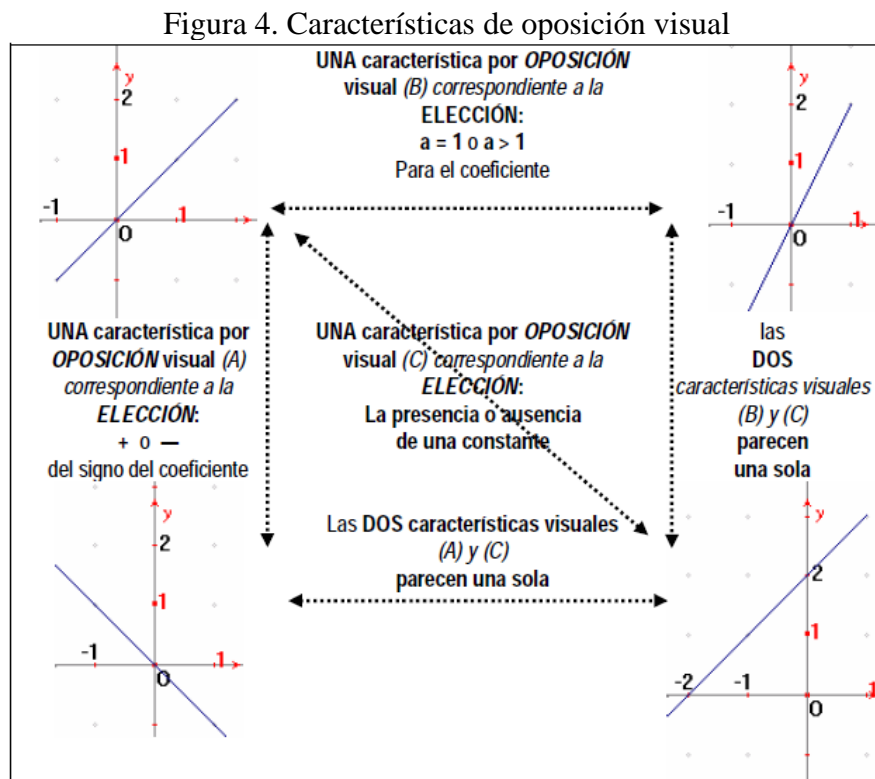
Figura 4. Características de oposición visual

y
2
1
-1
1
0

UNA característica por *OPOSICIÓN* visual *(B) correspondiente a la* **ELECCIÓN:**
**a = 1** o **a > 1**
Para el coeficiente

y
2
1
-1
1
0

UNA característica por *OPOSICIÓN* visual *(A) correspondiente a la* ***ELECCIÓN*:**
**+** o **—**
del signo del coeficiente

UNA característica por *OPOSICIÓN* visual *(C) correspondiente a la* ***ELECCIÓN*:**
La presencia o ausencia de una constante

las
**DOS**
*características visuales (B) y (C)*
parecen una sola

Las **DOS características visuales** *(A) y (C)*
parecen una sola

y
2
1
-1
1
0

y
2
1
-2
-1
1
0